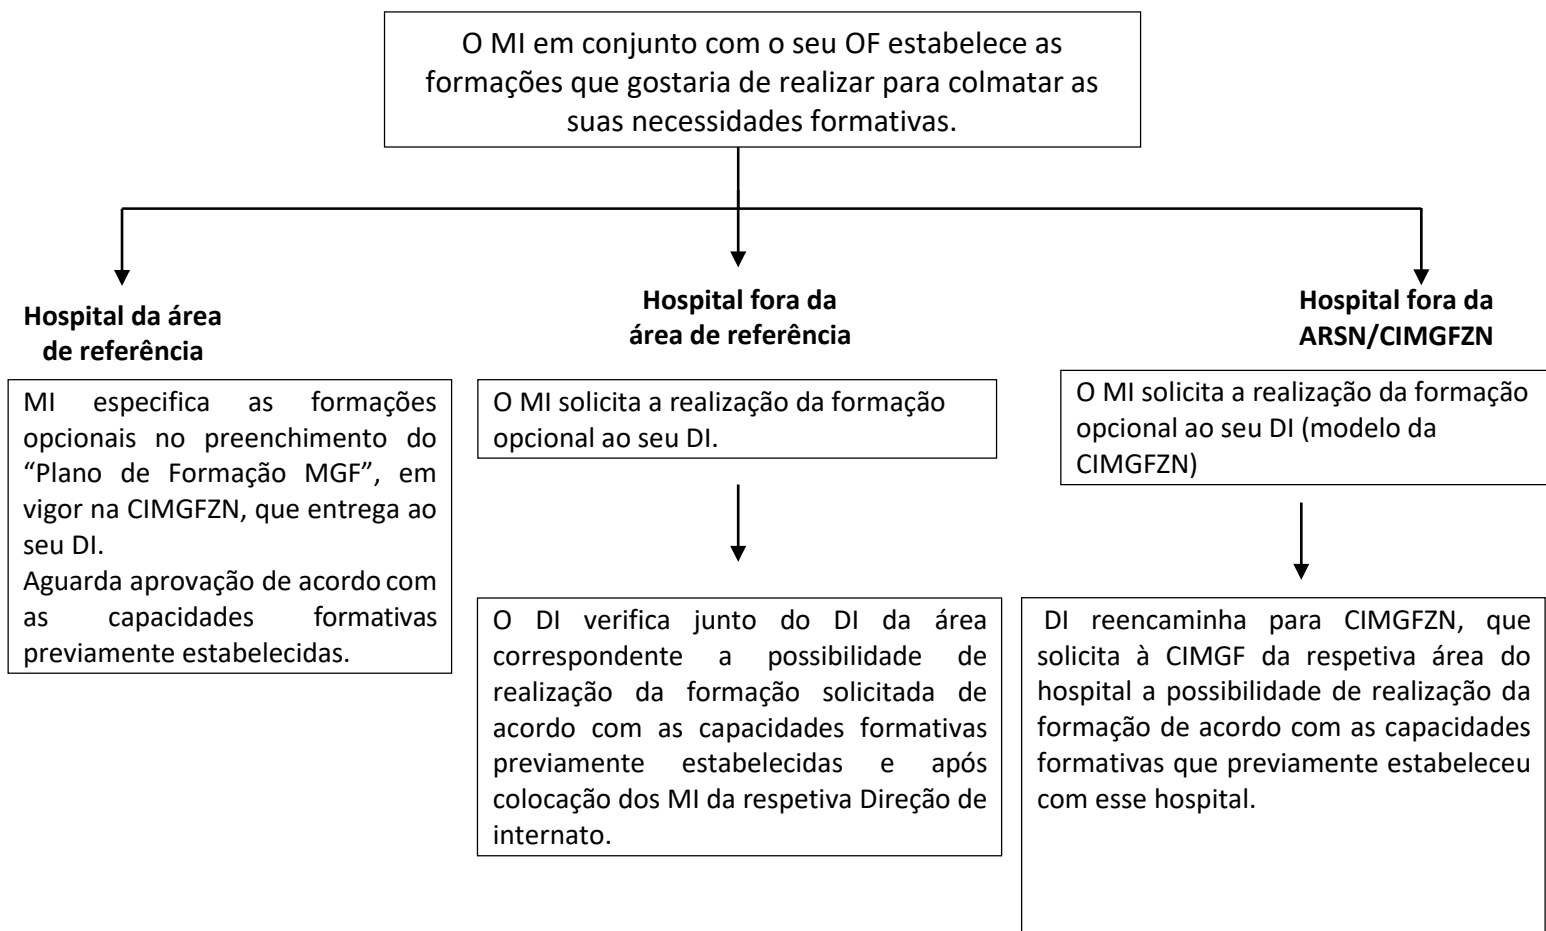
O MI em conjunto com o seu OF estabelece as formações que gostaria de realizar para colmatar as suas necessidades formativas.

**Hospital da área de referência**

MI especifica as formações opcionais no preenchimento do "Plano de Formação MGF", em vigor na CIMGFZN, que entrega ao seu DI.
Aguarda aprovação de acordo com as capacidades formativas previamente estabelecidas.

**Hospital fora da área de referência**

O MI solicita a realização da formação opcional ao seu DI.

O DI verifica junto do DI da área correspondente a possibilidade de realização da formação solicitada de acordo com as capacidades formativas previamente estabelecidas e após colocação dos MI da respetiva Direção de internato.

**Hospital fora da ARSN/CIMGFZN**

O MI solicita a realização da formação opcional ao seu DI (modelo da CIMGFZN)

DI reencaminha para CIMGFZN, que solicita à CIMGF da respetiva área do hospital a possibilidade de realização da formação de acordo com as capacidades formativas que previamente estabeleceu com esse hospital.